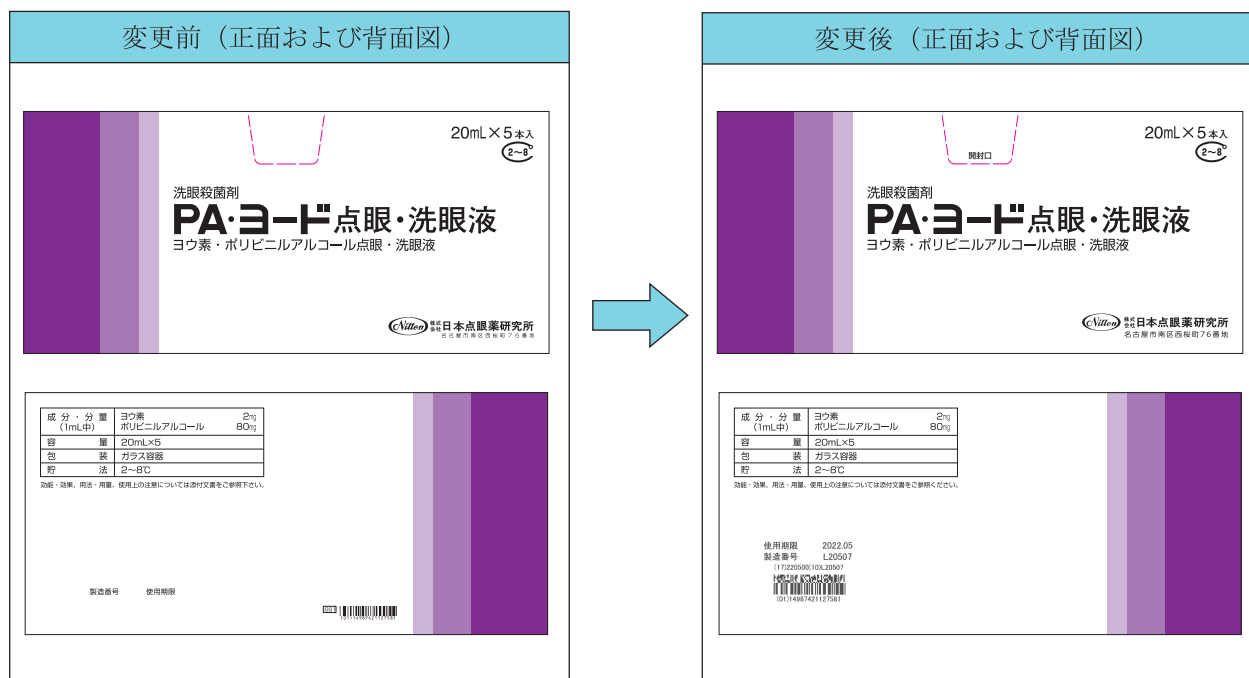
変更前（正面および背面図）

20mL×5本入
2～8℃

洗眼殺菌剤
PA・ヨード点眼・洗眼液
ヨウ素・ポリビニルアルコール点眼・洗眼液

Nitten 株式会社日本点眼薬研究所
名古屋市南区西桜町76番地

| 成分・分量（1mL中） | ヨウ素 2mg ポリビニルアルコール 80mg |
|---|---|
| 容量 | 20mL×5 |
| 包装 | ガラス容器 |
| 貯法 | 2～8℃ |

効能・効果、用法・用量、使用上の注意等については添付文書をご参照下さい。

製造番号　使用期限

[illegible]

変更後（正面および背面図）

開封口

20mL×5本入
2～8℃

洗眼殺菌剤
PA・ヨード点眼・洗眼液
ヨウ素・ポリビニルアルコール点眼・洗眼液

Nitten 株式会社日本点眼薬研究所
名古屋市南区西桜町76番地

| 成分・分量（1mL中） | ヨウ素 2mg ポリビニルアルコール 80mg |
|---|---|
| 容量 | 20mL×5 |
| 包装 | ガラス容器 |
| 貯法 | 2～8℃ |

効能・効果、用法・用量、使用上の注意等については添付文書をご参照ください。

使用期限 2022.05
製造番号 L20507
(17)220500(10)L20507
(01)14987421127581